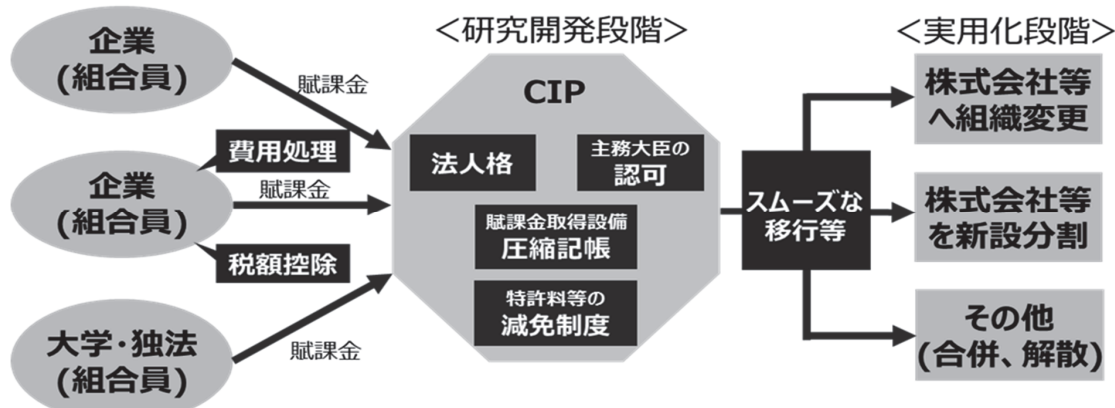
＜研究開発段階＞

＜実用化段階＞

企業
(組合員)

賦課金

費用処理

企業
(組合員)

賦課金

税額控除

大学・独法
(組合員)

賦課金

CIP

法人格

主務大臣の
認可

賦課金取得設備
圧縮記帳

特許料等の
減免制度

スムーズな
移行等

株式会社等
へ組織変更

株式会社等
を新設分割

その他
(合併、解散)